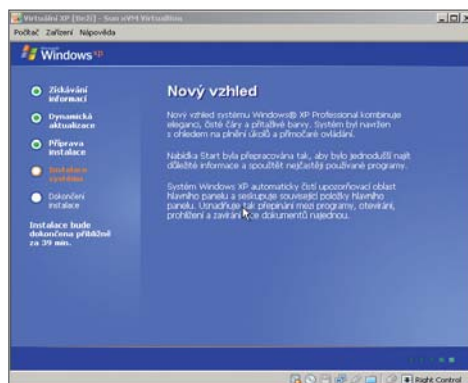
Virtuální XP (Siri) - Sun xVM VirtualBox

Počítač Zařízení Nápověda

Windows XP

Získávání informací

Dynamická aktualizace

Příprava instalace

Instalace zařízení

Dokončení instalace

Instalace bude dokončena přibližně za 39 min.

Nový vzhled

Nový vzhled systému Windows® XP Professional kombinuje eleganci, čisté čáry a přitažlivé barvy. Systém byl navržen s ohledem na plnění úkolů a přímočaré ovládání.

Nabídka Start byla přepracována tak, aby bylo jednodušší najít důležité informace a spouštět nejčastěji používané programy.

Systém Windows XP automaticky čistí upozorňovací oblast hlavního panelu a seskupuje související položky hlavního panelu. Usnadňuje tak přepínání mezi programy, otevírání, prohlížení a zavírání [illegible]ce dokumentů najednou.

Right Control